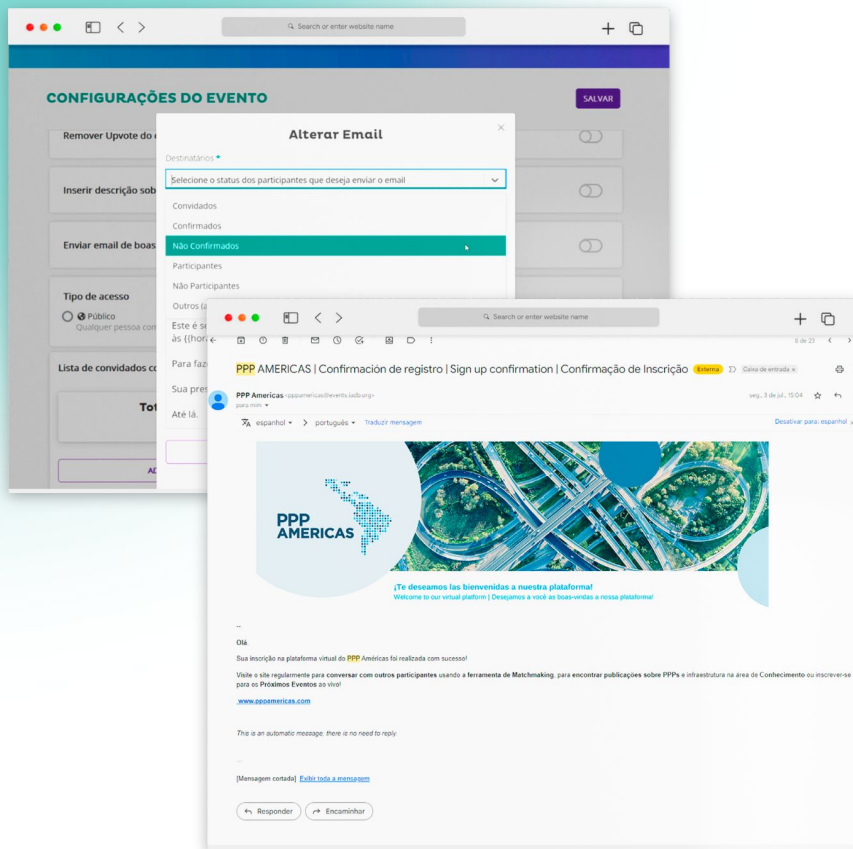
Search or enter website name

CONFIGURAÇÕES DO EVENTO

SALVAR

Remover Upvote do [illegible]

Inserir descrição sob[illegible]

Enviar email de boas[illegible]

Tipo de acesso

Público
Qualquer pessoa com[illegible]

Lista de convidados co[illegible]

Tot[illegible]

AD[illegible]

Alterar Email

Destinatários *

Selecione o status dos participantes que deseja enviar o email

Convidados

Confirmados

Não Confirmados

Participantes

Não Participantes

Outros (a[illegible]

Este é se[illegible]
às {{hor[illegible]

Para faz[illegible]

Sua pres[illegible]

Até lá.

Search or enter website name

8 de 23

PPP AMERICAS | Confirmación de registro | Sign up confirmation | Confirmação de Inscrição Externa Caixa de entrada ×

PPP Americas <pppamericas@eventos.iadb.org>
para mim

seg., 3 de jul., 15:04

espanhol > português Traduzir mensagem

Desativar para: espanhol

PPP AMERICAS

¡Te deseamos las bienvenidas a nuestra plataforma!
Welcome to our virtual platform | Desejamos a você as boas-vindas a nossa plataforma!

--

Olá

Sua inscrição na plataforma virtual do PPP Américas foi realizada com sucesso!

Visite o site regularmente para conversar com outros participantes usando a ferramenta de Matchmaking, para encontrar publicações sobre PPPs e infraestrutura na área de Conhecimento ou inscrever-se para os Próximos Eventos ao vivo!

www.pppamericas.com

This is an automatic message; there is no need to reply.

...

[Mensagem cortada] Exibir toda a mensagem

Responder

Encaminhar